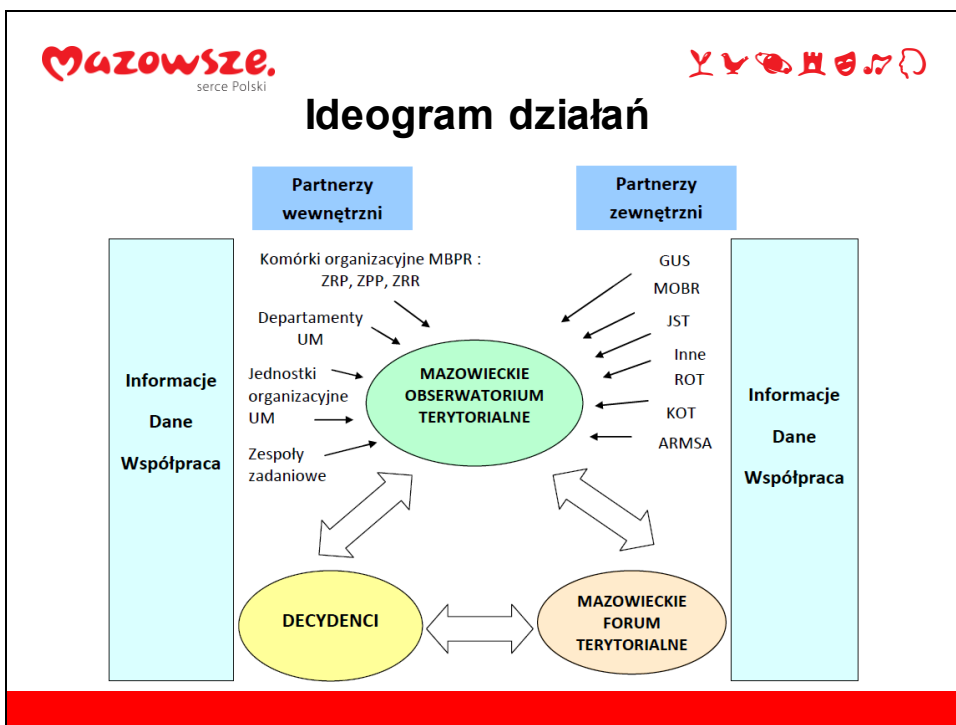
Mazowsze.
serce Polski

Ideogram działań

Partnerzy wewnętrzni

Partnerzy zewnętrzni

Informacje
Dane
Współpraca

Komórki organizacyjne MBPR : ZRP, ZPP, ZRR

Departamenty UM

Jednostki organizacyjne UM

Zespoły zadaniowe

MAZOWIECKIE OBSERWATORIUM TERYTORIALNE

GUS
MOBR
JST
Inne ROT
KOT
ARMSA

Informacje
Dane
Współpraca

DECYDENCI

MAZOWIECKIE FORUM TERYTORIALNE